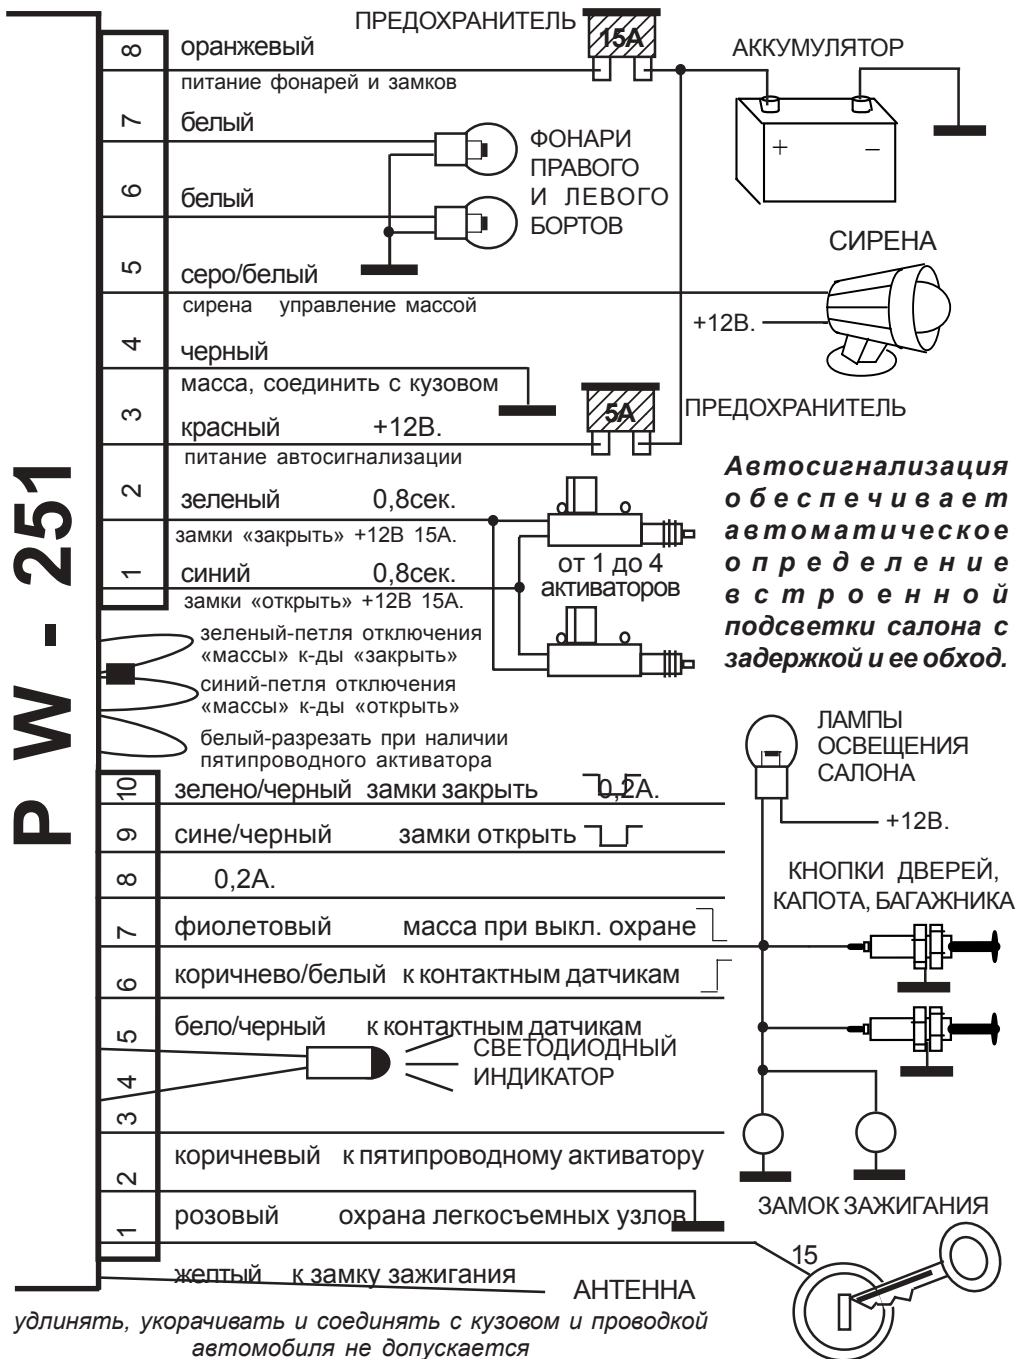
PW - 251

ПРЕДОХРАНИТЕЛЬ 15A

АККУМУЛЯТОР

+ –

8 оранжевый
питание фонарей и замков

7 белый

6 белый

ФОНАРИ ПРАВОГО И ЛЕВОГО БОРТОВ

5 серо/белый
сирена управление массой

СИРЕНА

+12В.

4 черный
масса, соединить с кузовом

5A

ПРЕДОХРАНИТЕЛЬ

3 красный +12В.
питание автосигнализации

2 зеленый 0,8сек.
замки «закрыть» +12В 15А.

1 синий 0,8сек.
замки «открыть» +12В 15А.

от 1 до 4 активаторов

*Автосигнализация обеспечивает автоматическое определение встроенной подсветки салона с задержкой и ее обход.*

зеленый-петля отключения «массы» к-ды «закрыть»
синий-петля отключения «массы» к-ды «открыть»
белый-разрезать при наличии пятипроводного активатора

ЛАМПЫ ОСВЕЩЕНИЯ САЛОНА

10 зелено/черный замки закрыть 0,2А.

+12В.

9 сине/черный замки открыть

8 0,2А.

КНОПКИ ДВЕРЕЙ, КАПОТА, БАГАЖНИКА

7 фиолетовый масса при выкл. охране

6 коричнево/белый к контактным датчикам

5 бело/черный к контактным датчикам

СВЕТОДИОДНЫЙ ИНДИКАТОР

4

3

2 коричневый к пятипроводному активатору

ЗАМОК ЗАЖИГАНИЯ

1 розовый охрана легкосъемных узлов

15

желтый к замку зажигания

АНТЕННА

*удлинять, укорачивать и соединять с кузовом и проводкой автомобиля не допускается*